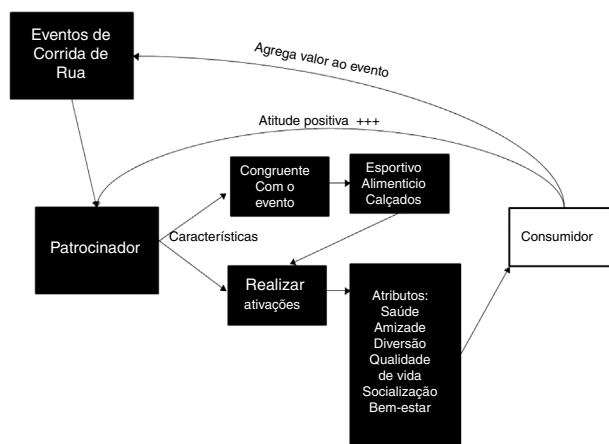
Eventos de Corrida de Rua

Agrega valor ao evento

Atitude positiva +++

Congruente Com o evento

Esportivo Alimenticio Calçados

Patrocinador

Características

Consumidor

Realizar ativações

Atributos: Saúde Amizade Diversão Qualidade de vida Socialização Bem-estar